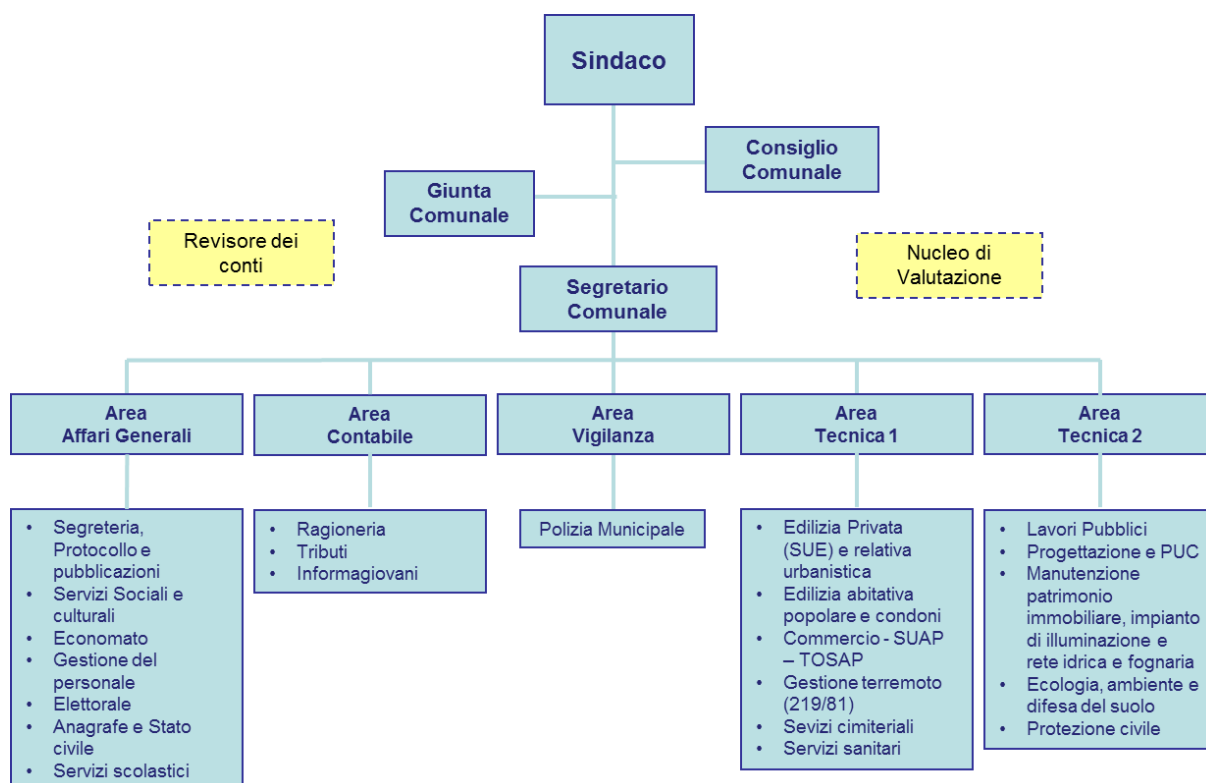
Sindaco

Consiglio Comunale

Giunta Comunale

Revisore dei conti

Nucleo di Valutazione

Segretario Comunale

Area Affari Generali

Area Contabile

Area Vigilanza

Area Tecnica 1

Area Tecnica 2

- Segreteria, Protocollo e pubblicazioni
- Servizi Sociali e culturali
- Economato
- Gestione del personale
- Elettorale
- Anagrafe e Stato civile
- Servizi scolastici

- Ragioneria
- Tributi
- Informagiovani

Polizia Municipale

- Edilizia Privata (SUE) e relativa urbanistica
- Edilizia abitativa popolare e condoni
- Commercio - SUAP – TOSAP
- Gestione terremoto (219/81)
- Sevizi cimiteriali
- Servizi sanitari

- Lavori Pubblici
- Progettazione e PUC
- Manutenzione patrimonio immobiliare, impianto di illuminazione e rete idrica e fognaria
- Ecologia, ambiente e difesa del suolo
- Protezione civile